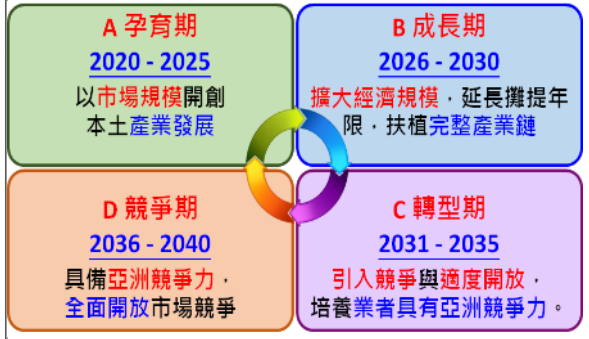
A 孕育期

2020 - 2025

以市場規模開創本土產業發展

B 成長期

2026 - 2030

擴大經濟規模，延長攤提年限，扶植完整產業鏈

D 競爭期

2036 - 2040

具備亞洲競爭力，全面開放市場競爭

C 轉型期

2031 - 2035

引入競爭與適度開放，培養業者具有亞洲競爭力。